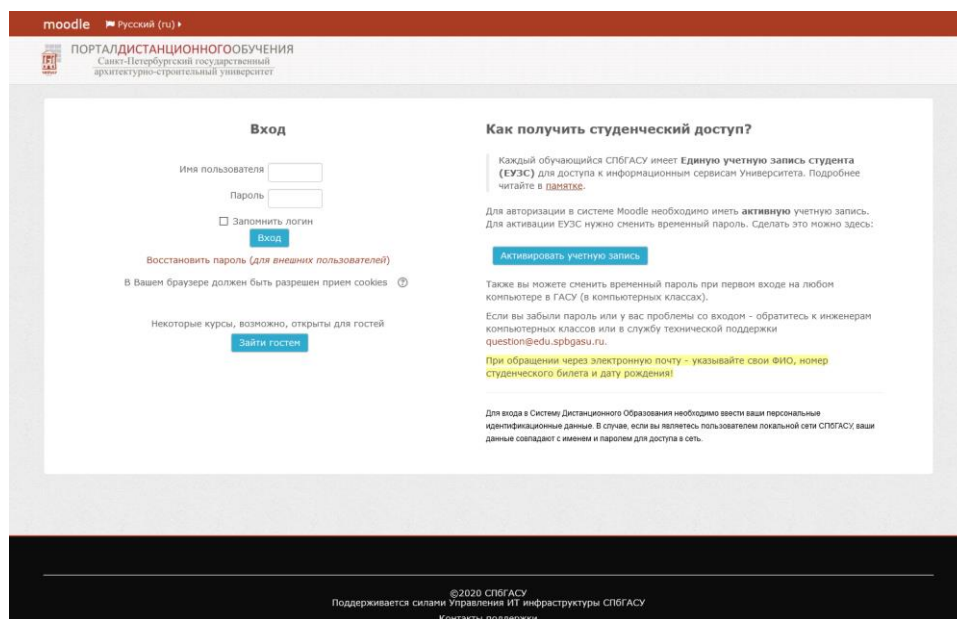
moodle Русский (ru) ▸

ПОРТАЛДИСТАНЦИОННОГООБУЧЕНИЯ
Санкт-Петербургский государственный архитектурно-строительный университет

Вход

Имя пользователя

Пароль

☐ Запомнить логин

Вход

Восстановить пароль (для внешних пользователей)

В Вашем браузере должен быть разрешен прием cookies

Некоторые курсы, возможно, открыты для гостей

Зайти гостем

Как получить студенческий доступ?

Каждый обучающийся СПбГАСУ имеет Единую учетную запись студента (ЕУЗС) для доступа к информационным сервисам Университета. Подробнее читайте в памятке.

Для авторизации в системе Moodle необходимо иметь активную учетную запись. Для активации ЕУЗС нужно сменить временный пароль. Сделать это можно здесь:

Активировать учетную запись

Также вы можете сменить временный пароль при первом входе на любом компьютере в ГАСУ (в компьютерных классах).

Если вы забыли пароль или у вас проблемы со входом - обратитесь к инженерам компьютерных классов или в службу технической поддержки question@edu.spbgasu.ru.

При обращении через электронную почту - указывайте свои ФИО, номер студенческого билета и дату рождения!

Для входа в Систему Дистанционного Образования необходимо ввести ваши персональные идентификационные данные. В случае, если вы являетесь пользователем локальной сети СПбГАСУ, ваши данные совпадают с именем и паролем для доступа в сеть.

©2020 СПбГАСУ
Поддерживается силами Управления ИТ инфраструктуры СПбГАСУ
Контакты поддержки